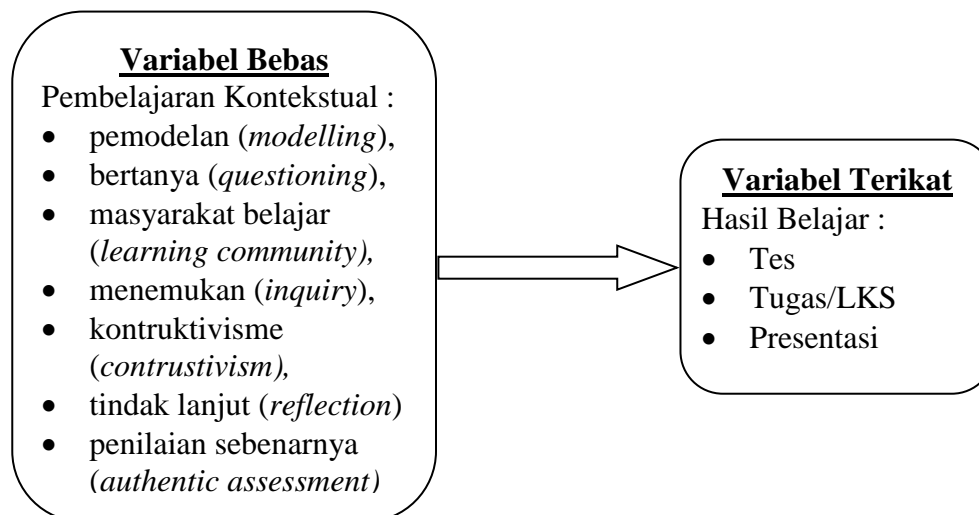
**Variabel Bebas**

Pembelajaran Kontekstual :

- pemodelan (*modelling*),
- bertanya (*questioning*),
- masyarakat belajar (*learning community),*
- menemukan (*inquiry*),
- kontruktivisme (*contrustivism),*
- tindak lanjut (*reflection*)
- penilaian sebenarnya (*authentic assessment*)

**Variabel Terikat**

Hasil Belajar :

- Tes
- Tugas/LKS
- Presentasi